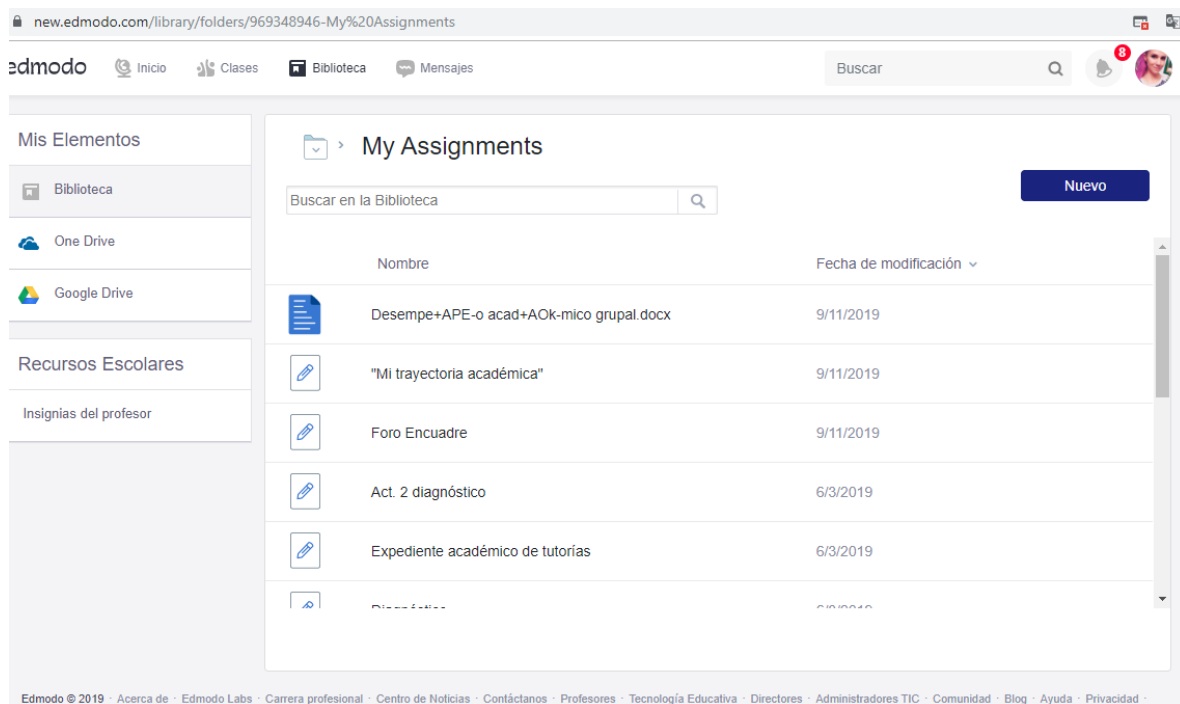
new.edmodo.com/library/folders/969348946-My%20Assignments

edmodo Inicio Clases Biblioteca Mensajes

Buscar

8

Mis Elementos

Biblioteca

One Drive

Google Drive

Recursos Escolares

Insignias del profesor

My Assignments

Buscar en la Biblioteca

Nuevo

| Nombre | Fecha de modificación |
|---|---|
| Desempe+APE-o acad+AOk-mico grupal.docx | 9/11/2019 |
| "Mi trayectoria académica" | 9/11/2019 |
| Foro Encuadre | 9/11/2019 |
| Act. 2 diagnóstico | 6/3/2019 |
| Expediente académico de tutorías | 6/3/2019 |
| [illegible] | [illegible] |

Edmodo © 2019 · Acerca de · Edmodo Labs · Carrera profesional · Centro de Noticias · Contáctanos · Profesores · Tecnología Educativa · Directores · Administradores TIC · Comunidad · Blog · Ayuda · Privacidad ·